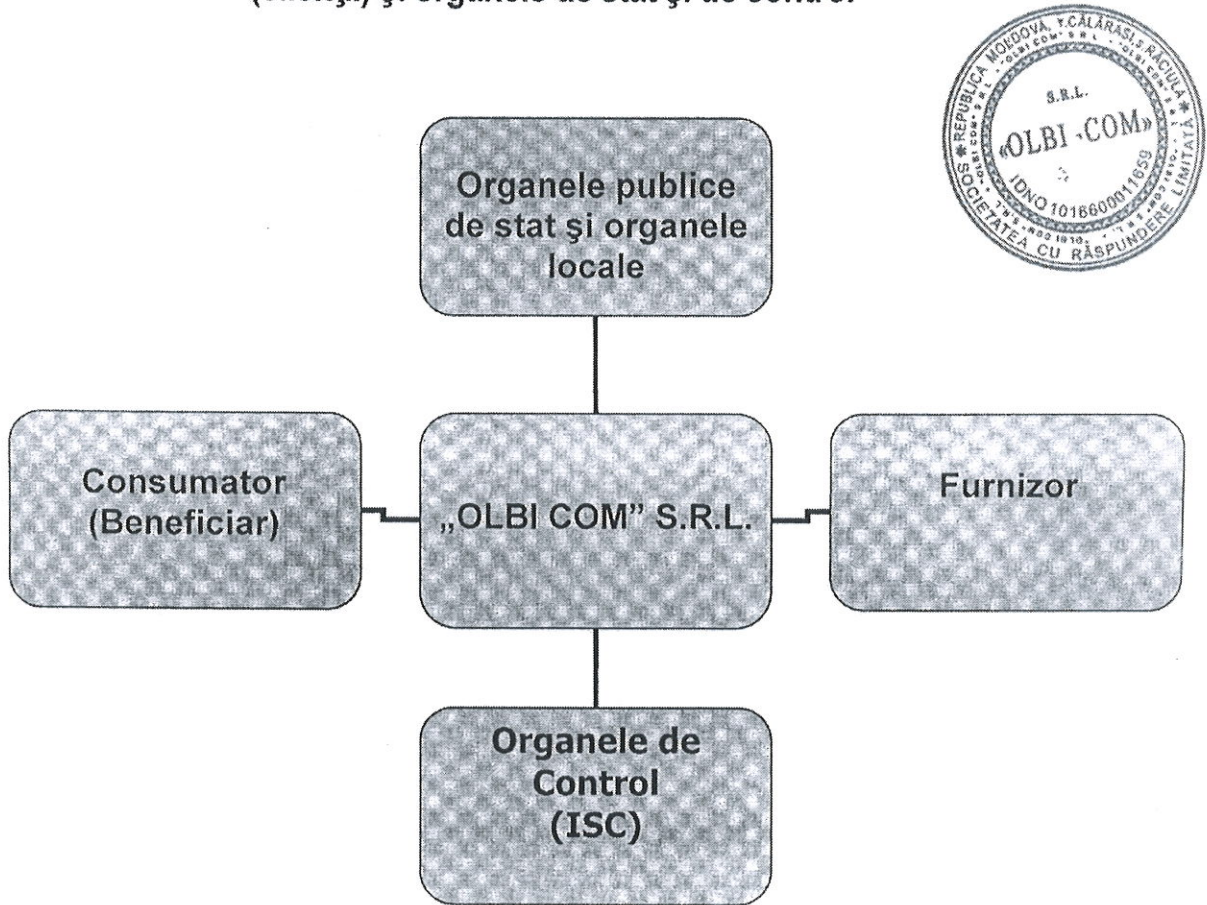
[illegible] şi organele de stat şi de control

REPUBLICA MOLDOVA, r.CĂLĂRAŞI, s.RĂCIULA
S.R.L.
«OLBI-COM»
IDNO 1016600011659
SOCIETATEA CU RĂSPUNDERE LIMITATĂ

Organele publice de stat şi organele locale

Consumator (Beneficiar)

„OLBI COM" S.R.L.

Furnizor

Organele de Control (ISC)